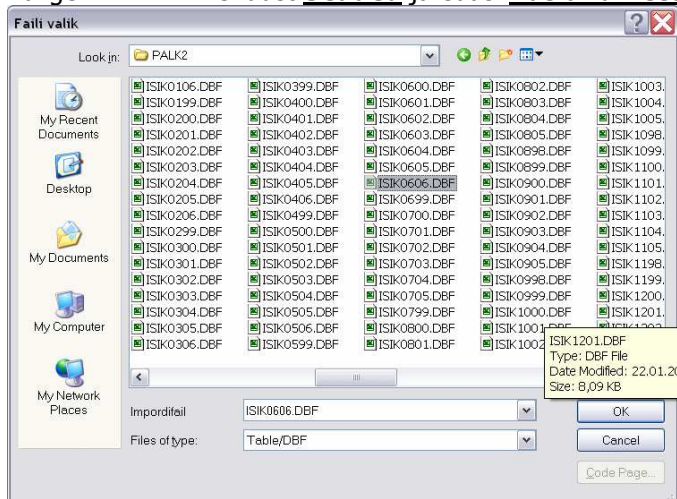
Faili valik

Look in: PALK2

My Recent Documents
Desktop
My Documents
My Computer
My Network Places

ISIK0106.DBF
ISIK0199.DBF
ISIK0200.DBF
ISIK0201.DBF
ISIK0202.DBF
ISIK0203.DBF
ISIK0204.DBF
ISIK0205.DBF
ISIK0206.DBF
ISIK0299.DBF
ISIK0300.DBF
ISIK0301.DBF
ISIK0302.DBF
ISIK0303.DBF
ISIK0304.DBF
ISIK0305.DBF
ISIK0306.DBF

ISIK0399.DBF
ISIK0400.DBF
ISIK0401.DBF
ISIK0402.DBF
ISIK0403.DBF
ISIK0404.DBF
ISIK0405.DBF
ISIK0406.DBF
ISIK0499.DBF
ISIK0500.DBF
ISIK0501.DBF
ISIK0502.DBF
ISIK0503.DBF
ISIK0504.DBF
ISIK0505.DBF
ISIK0506.DBF
ISIK0599.DBF

ISIK0600.DBF
ISIK0601.DBF
ISIK0602.DBF
ISIK0603.DBF
ISIK0604.DBF
ISIK0605.DBF
ISIK0606.DBF
ISIK0699.DBF
ISIK0700.DBF
ISIK0701.DBF
ISIK0702.DBF
ISIK0703.DBF
ISIK0704.DBF
ISIK0705.DBF
ISIK0799.DBF
ISIK0800.DBF
ISIK0801.DBF

ISIK0802.DBF
ISIK0803.DBF
ISIK0804.DBF
ISIK0805.DBF
ISIK0898.DBF
ISIK0899.DBF
ISIK0900.DBF
ISIK0901.DBF
ISIK0902.DBF
ISIK0903.DBF
ISIK0904.DBF
ISIK0905.DBF
ISIK0998.DBF
ISIK0999.DBF
ISIK1000.DBF
ISIK1001.DBF
ISIK1002

ISIK1003.
ISIK1004.
ISIK1005.
ISIK1098.
ISIK1099.
ISIK1100.
ISIK1101.
ISIK1102.
ISIK1103.
ISIK1104.
ISIK1105.
ISIK1198.
ISIK1199.
ISIK1200.
ISIK1201.

ISIK1201.DBF
Type: DBF File
Date Modified: 22.01.20
Size: 8,09 KB

Impordifail ISIK0606.DBF
Files of type: Table/DBF

OK
Cancel
Code Page...